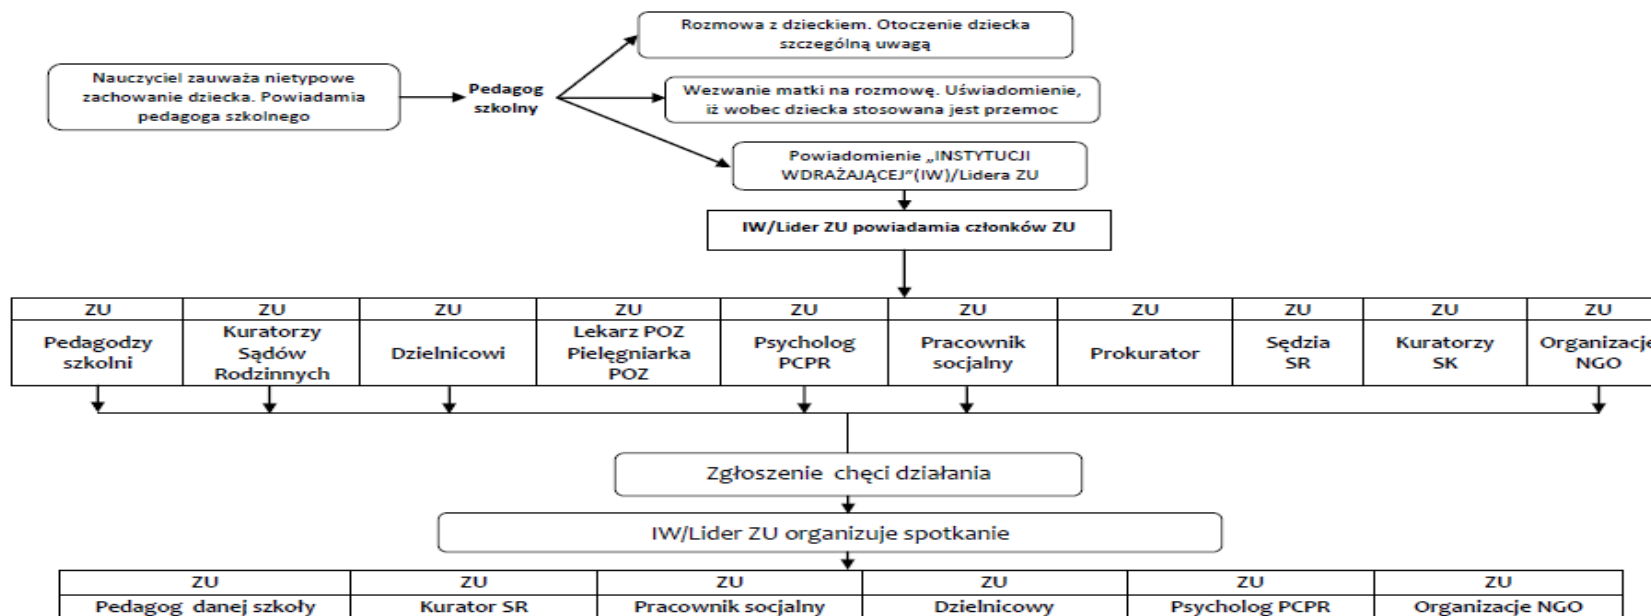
Nauczyciel zauważa nietypowe zachowanie dziecka. Powiadamia pedagoga szkolnego

Pedagog szkolny

Rozmowa z dzieckiem. Otoczenie dziecka szczególną uwagą

Wezwanie matki na rozmowę. Uświadomienie, iż wobec dziecka stosowana jest przemoc

Powiadomienie „INSTYTUCJI WDRAŻAJĄCEJ"(IW)/Lidera ZU

IW/Lider ZU powiadamia członków ZU

| ZU | ZU | ZU | ZU | ZU | ZU | ZU | ZU | ZU | ZU |
|---|---|---|---|---|---|---|---|---|---|
| Pedagodzy szkolni | Kuratorzy Sądów Rodzinnych | Dzielnicowi | Lekarz POZ Pielęgniarka POZ | Psycholog PCPR | Pracownik socjalny | Prokurator | Sędzia SR | Kuratorzy SK | Organizacje NGO |

Zgłoszenie chęci działania

IW/Lider ZU organizuje spotkanie

| ZU | ZU | ZU | ZU | ZU | ZU |
|---|---|---|---|---|---|
| Pedagog danej szkoły | Kurator SR | Pracownik socjalny | Dzielnicowy | Psycholog PCPR | Organizacje NGO |